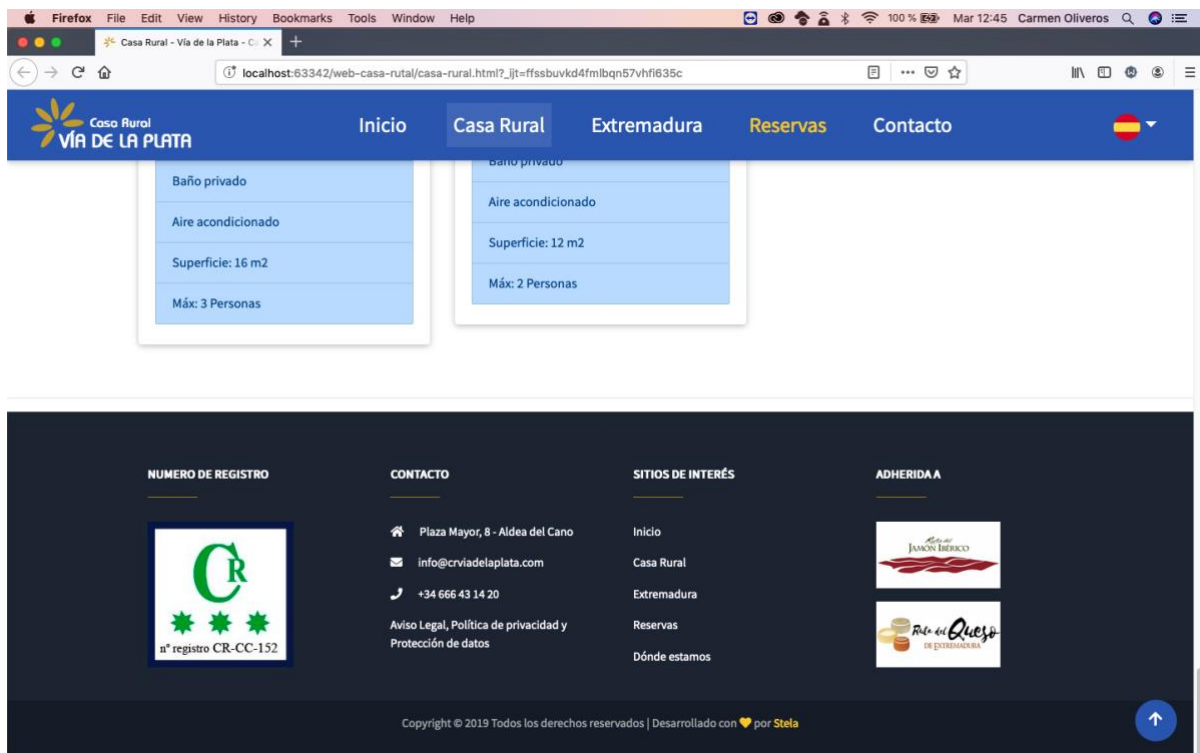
Firefox File Edit View History Bookmarks Tools Window Help

100 % Mar 12:45 Carmen Oliveros

Casa Rural - Vía de la Plata - C

localhost:63342/web-casa-rutal/casa-rural.html?_ijt=ffssbuvkd4fmlbqn57vhfi635c

Casa Rural VÍA DE LA PLATA

Inicio Casa Rural Extremadura Reservas Contacto

Baño privado

Aire acondicionado

Superficie: 16 m2

Máx: 3 Personas

Baño privado

Aire acondicionado

Superficie: 12 m2

Máx: 2 Personas

NUMERO DE REGISTRO

CR

nº registro CR-CC-152

CONTACTO

Plaza Mayor, 8 - Aldea del Cano

info@crviadelaplata.com

+34 666 43 14 20

Aviso Legal, Política de privacidad y Protección de datos

SITIOS DE INTERÉS

Inicio

Casa Rural

Extremadura

Reservas

Dónde estamos

ADHERIDA A

Ruta del Jamón Ibérico

Ruta del Queso de Extremadura

Copyright © 2019 Todos los derechos reservados | Desarrollado con por Stela